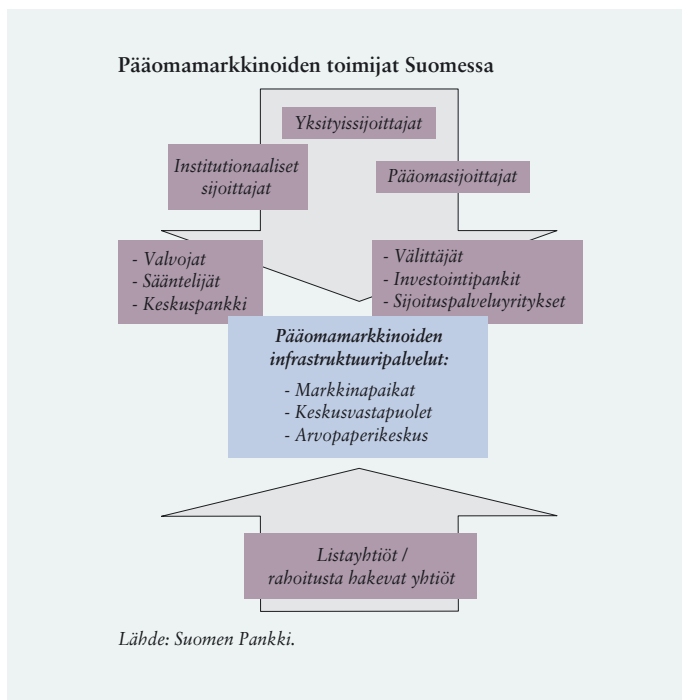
Pääomamarkkinoiden toimijat Suomessa

Yksityissijoittajat

Institutionaaliset sijoittajat

Pääomasijoittajat

- Valvojat
- Sääntelijät
- Keskuspankki

- Välittäjät
- Investointipankit
- Sijoituspalveluyritykset

Pääomamarkkinoiden infrastruktuuripalvelut:

- Markkinapaikat
- Keskusvastapuolet
- Arvopaperikeskus

Listayhtiöt / rahoitusta hakevat yhtiöt

Lähde: Suomen Pankki.